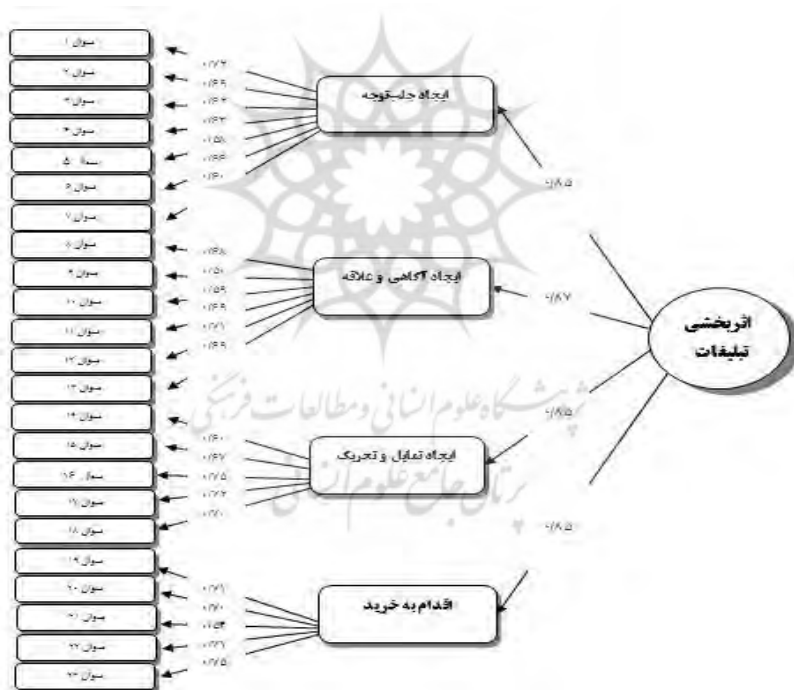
سوال ۱
سوال ۲
سوال ۳
سوال ۴
سوال ۵
سوال ۶
سوال ۷
سوال ۸
سوال ۹
سوال ۱۰
سوال ۱۱
سوال ۱۲
سوال ۱۳
سوال ۱۴
سوال ۱۵
سوال ۱۶
سوال ۱۷
سوال ۱۸
سوال ۱۹
سوال ۲۰
سوال ۲۱
سوال ۲۲
سوال ۲۳

۰/۷۲
۰/۶۹
۰/۶۴
۰/۶۳
۰/۵۸
۰/۶۶
۰/۶۰

ایجاد جلب توجه

۰/۸۵

۰/۶۸
۰/۵۱
۰/۵۹
۰/۶۹
۰/۷۱
۰/۶۹

ایجاد آگاهی و علاقه

۰/۸۷

اثربخشی تبلیغات

۰/۸۵

۰/۶۰
۰/۶۷
۰/۷۵
۰/۷۲
۰/۷۰

ایجاد تمایل و تحریک

۰/۸۵

۰/۷۱
۰/۷۰
۰/۵۴
۰/۲۲
۰/۷۵

اقدام به خرید

پژوهشگاه علوم انسانی و مطالعات فرهنگی
پرتال جامع علوم انسانی